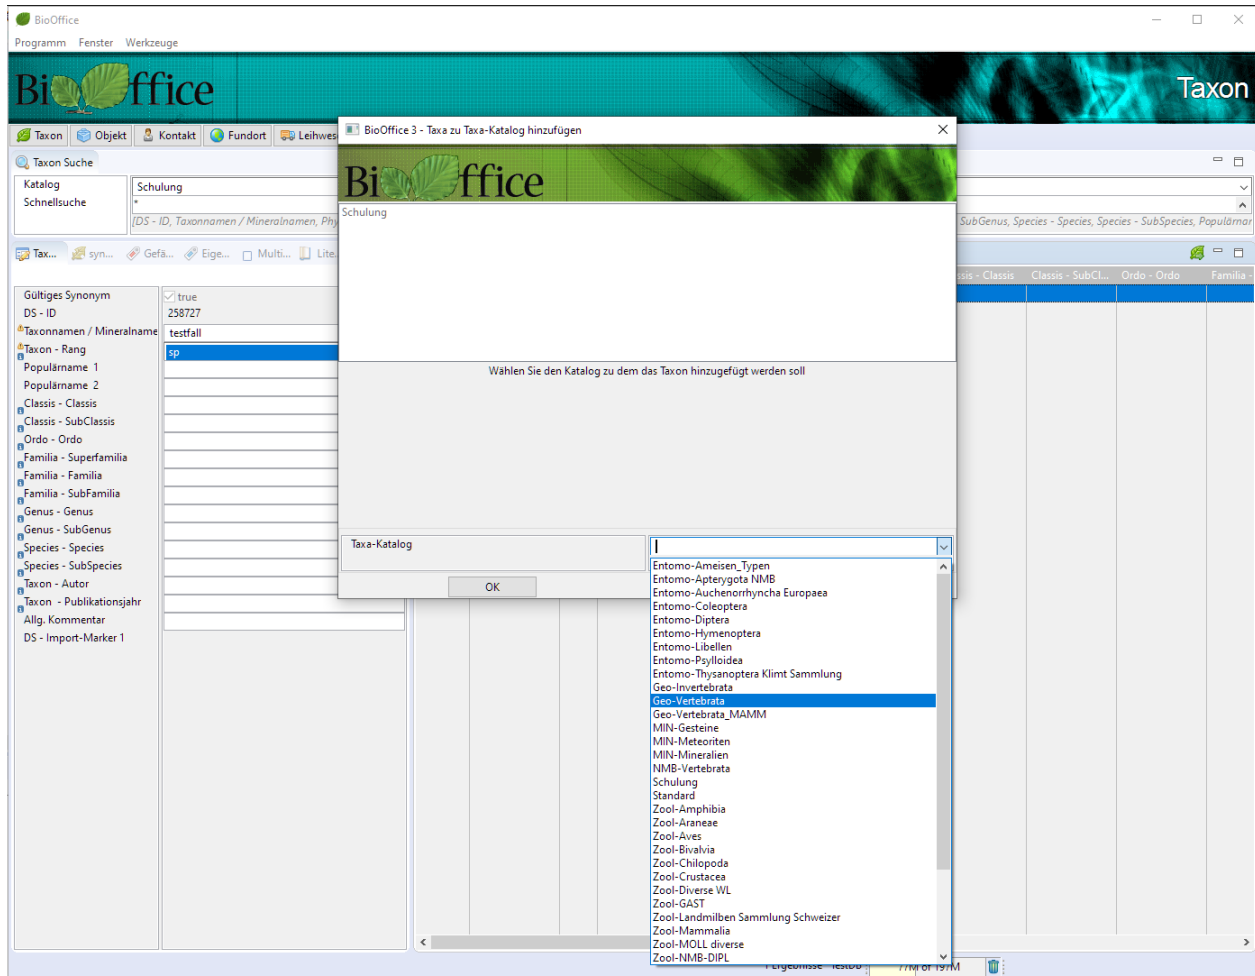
BioOffice

Programm Fenster Werkzeuge

BiOffice

Taxon

Taxon Objekt Kontakt Fundort Leihwes

Taxon Suche

Katalog
Schnellsuche

Schulung
*
[DS - ID, Taxonnamen / Mineralnamen, Phy

SubGenus, Species - Species, Species - SubSpecies, Populärnar

Tax... syn... Gefä... Eige... Multi... Lite...

ssis - Classis Classis - SubCl... Ordo - Ordo Familia -

Gültiges Synonym | true
DS - ID | 258727
Taxonnamen / Mineralname | testfall
Taxon - Rang | sp
Populärname 1
Populärname 2
Classis - Classis
Classis - SubClassis
Ordo - Ordo
Familia - Superfamilia
Familia - Familia
Familia - SubFamilia
Genus - Genus
Genus - SubGenus
Species - Species
Species - SubSpecies
Taxon - Autor
Taxon - Publikationsjahr
Allg. Kommentar
DS - Import-Marker 1

BioOffice 3 - Taxa zu Taxa-Katalog hinzufügen

BiOffice

Schulung

Wählen Sie den Katalog zu dem das Taxon hinzugefügt werden soll

Taxa-Katalog

OK

Entomo-Ameisen_Typen
Entomo-Apterygota NMB
Entomo-Auchenorrhyncha Europaea
Entomo-Coleoptera
Entomo-Diptera
Entomo-Hymenoptera
Entomo-Libellen
Entomo-Psylloidea
Entomo-Thysanoptera Klimt Sammlung
Geo-Invertebrata
Geo-Vertebrata
Geo-Vertebrata_MAMM
MIN-Gesteine
MIN-Meteoriten
MIN-Mineralien
NMB-Vertebrata
Schulung
Standard
Zool-Amphibia
Zool-Araneae
Zool-Aves
Zool-Bivalvia
Zool-Chilopoda
Zool-Crustacea
Zool-Diverse WL
Zool-GAST
Zool-Landmilben Sammlung Schweizer
Zool-Mammalia
Zool-MOLL diverse
Zool-NMB-DIPL

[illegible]ergebnisse testDB 77M of 197M